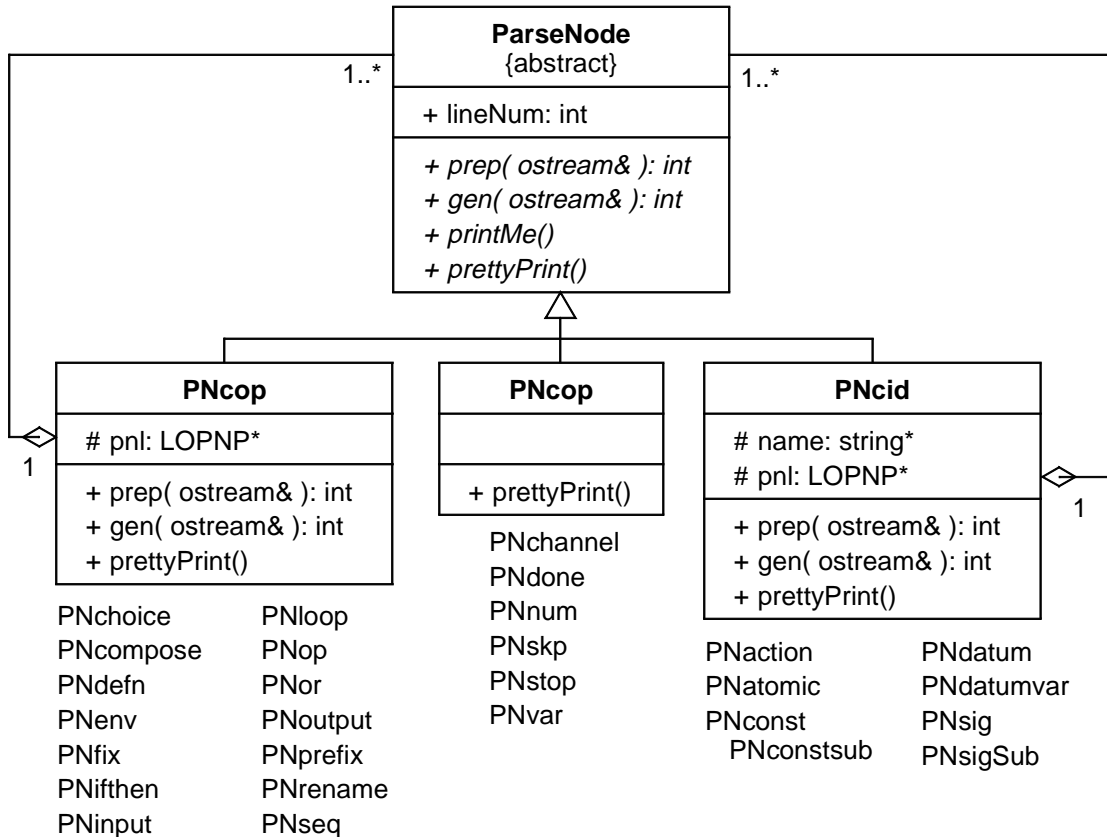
ParseNode
{abstract}

1..*

1..*

+ lineNum: int

+ prep( ostream& ): int
+ gen( ostream& ): int
+ printMe()
+ prettyPrint()

PNcop

# pnl: LOPNP*

+ prep( ostream& ): int
+ gen( ostream& ): int
+ prettyPrint()

1

PNchoice
PNcompose
PNdefn
PNenv
PNfix
PNifthen
PNinput

PNloop
PNop
PNor
PNoutput
PNprefix
PNrename
PNseq

PNcop

+ prettyPrint()

PNchannel
PNdone
PNnum
PNskp
PNstop
PNvar

PNcid

# name: string*
# pnl: LOPNP*

+ prep( ostream& ): int
+ gen( ostream& ): int
+ prettyPrint()

1

PNaction
PNatomic
PNconst
PNconstsub

PNdatum
PNdatumvar
PNsig
PNsigSub